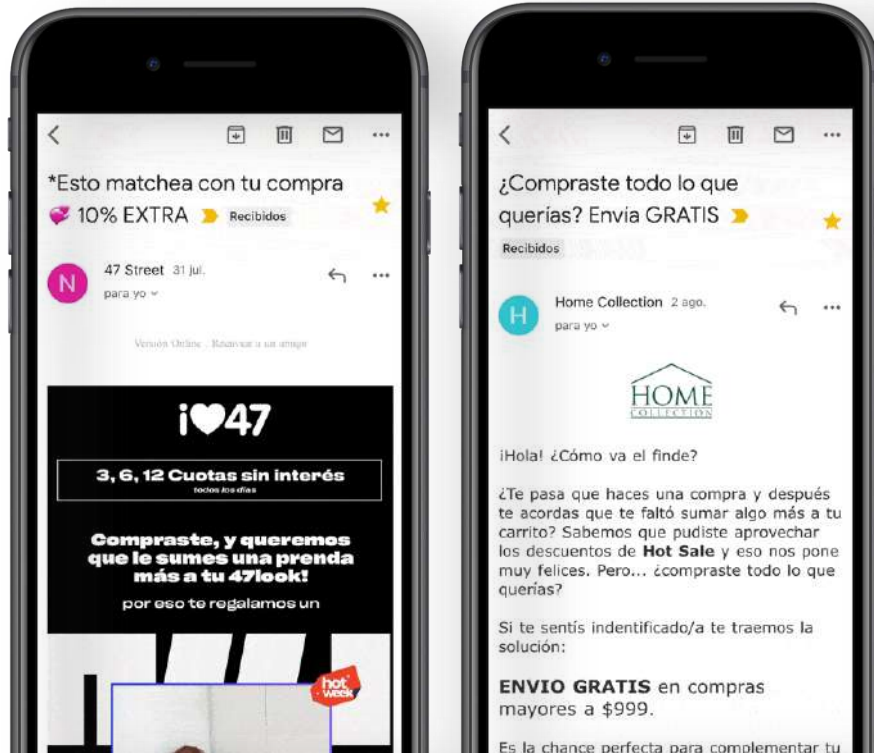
*Esto matchea con tu compra 💎 10% EXTRA Recibidos

N 47 Street 31 jul.
para yo

Versión Online . Reenviar a un amigo

i♥47

3, 6, 12 Cuotas sin interés
todos los días

Compraste, y queremos que le sumes una prenda más a tu 47look!

por eso te regalamos un

hot week

¿Compraste todo lo que querías? Envia GRATIS

Recibidos

H Home Collection 2 ago.
para yo

HOME
COLLECTION

¡Hola! ¿Cómo va el finde?

¿Te pasa que haces una compra y después te acordas que te faltó sumar algo más a tu carrito? Sabemos que pudiste aprovechar los descuentos de Hot Sale y eso nos pone muy felices. Pero... ¿compraste todo lo que querías?

Si te sentís indentificado/a te traemos la solución:

ENVIO GRATIS en compras mayores a $999.

Es la chance perfecta para complementar tu